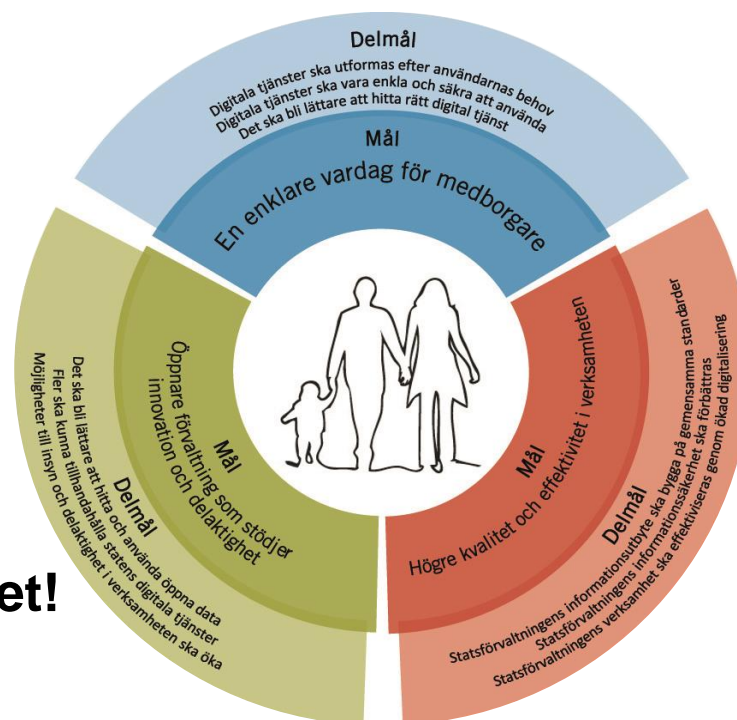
Delmål
Digitala tjänster ska utformas efter användarnas behov
Digitala tjänster ska vara enkla och säkra att använda
Det ska bli lättare att hitta rätt digital tjänst

Mål
En enklare vardag för medborgare

Mål
Öppnare förvaltning som stödjer innovation och delaktighet

Delmål
Det ska bli lättare att hitta och använda öppna data
Fler ska kunna tillhandahålla statens digitala tjänster
Möjligheter till insyn och delaktighet i verksamheten ska öka

Mål
Högre kvalitet och effektivitet i verksamheten

Delmål
Statsförvaltningens informationsutbyte ska bygga på gemensamma standarder
Statsförvaltningens informationssäkerhet ska förbättras
Statsförvaltningens verksamhet ska effektiviseras genom ökad digitalisering

et!